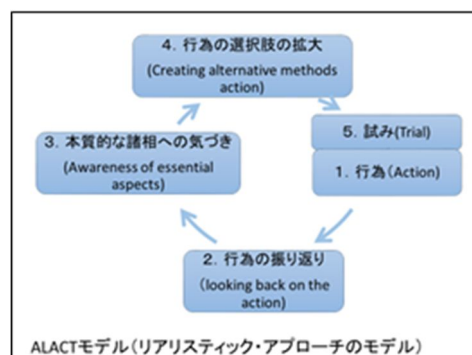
4. 行為の選択肢の拡大
(Creating alternative methods action)

5. 試み(Trial)

1. 行為(Action)

2. 行為の振り返り
(looking back on the action)

3. 本質的な諸相への気づき
(Awareness of essential aspects)

ALACTモデル(リアリスティック・アプローチのモデル)